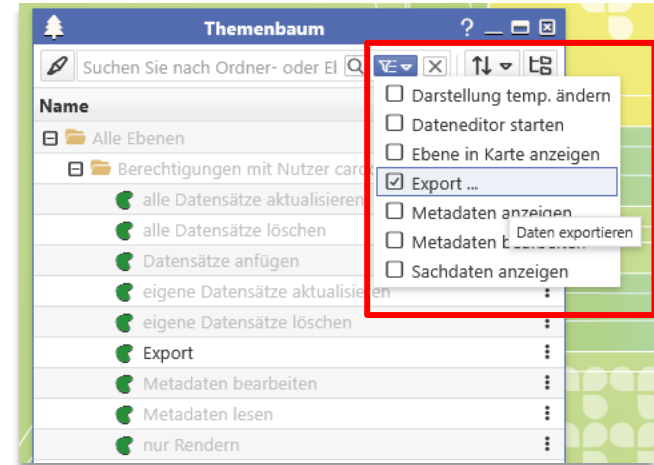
Themenbaum

? _ ▭ ☒

Suchen Sie nach Ordner- oder El

Name

⊟ Alle Ebenen

⊟ Berechtigungen mit Nutzer card

alle Datensätze aktualisieren

alle Datensätze löschen

Datensätze anfügen

eigene Datensätze aktualisieren

eigene Datensätze löschen

Export

Metadaten bearbeiten

Metadaten lesen

nur Rendern

☐ Darstellung temp. ändern

☐ Dateneditor starten

☐ Ebene in Karte anzeigen

☑ Export ...

☐ Metadaten anzeigen

☐ Metadaten bearbeiten

☐ Sachdaten anzeigen

Daten exportieren